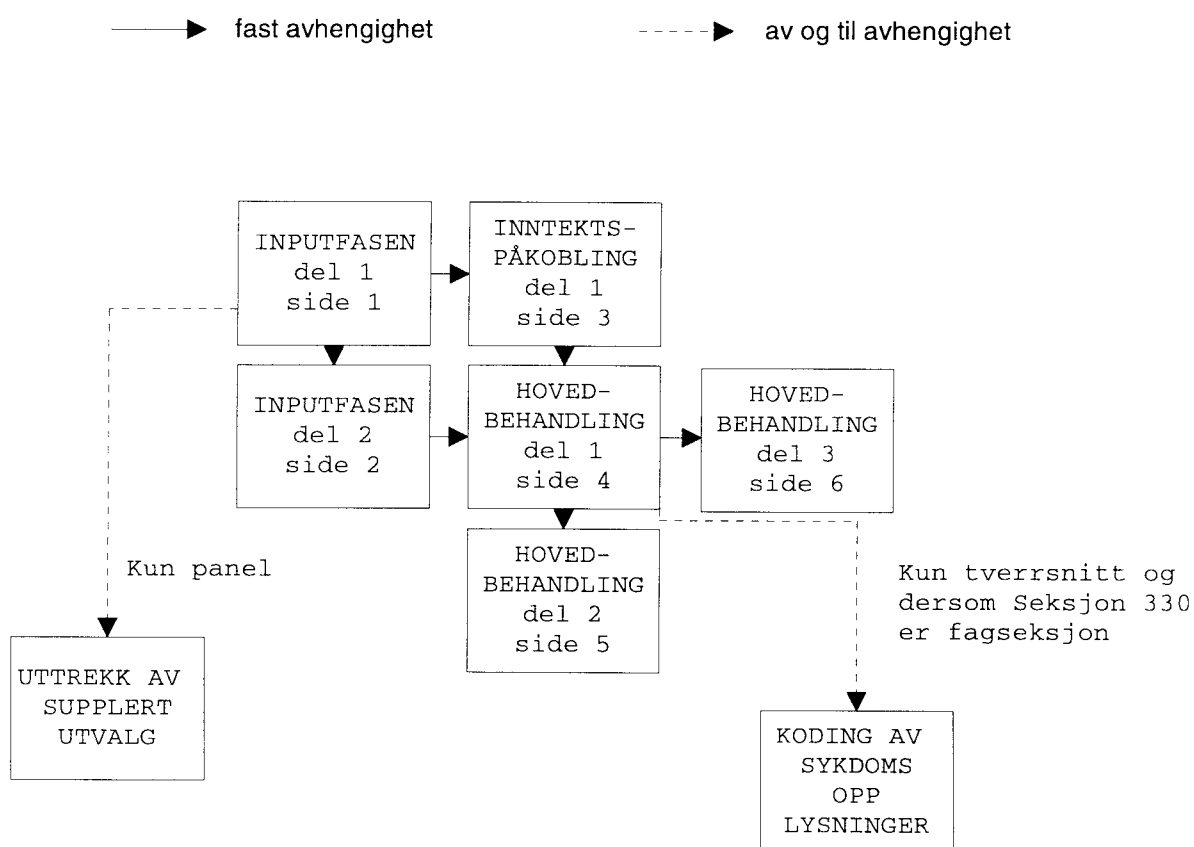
fast avhengighet

av og til avhengighet

INPUTFASEN del 1 side 1

INNTEKTS-PÅKOBLING del 1 side 3

INPUTFASEN del 2 side 2

HOVED-BEHANDLING del 1 side 4

HOVED-BEHANDLING del 3 side 6

HOVED-BEHANDLING del 2 side 5

Kun panel

UTTREKK AV SUPPLERT UTVALG

Kun tverrsnitt og dersom Seksjon 330 er fagseksjon

KODING AV SYKDOMS OPP LYSNINGER